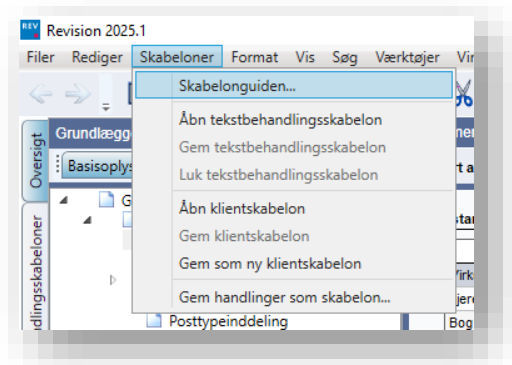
REV Revision 2025.1

Filer Rediger Skabeloner Format Vis Søg Værktøjer Vir

Skabelonguiden...

Åbn tekstbehandlingsskabelon

Gem tekstbehandlingsskabelon

Luk tekstbehandlingsskabelon

Åbn klientskabelon

Gem klientskabelon

Gem som ny klientskabelon

Gem handlinger som skabelon...

Oversigt

Grundlægg

Basisoplys

dlingsskabeloner

G

Posttypeinddeling

rt a

star

Virk

jer

Bog